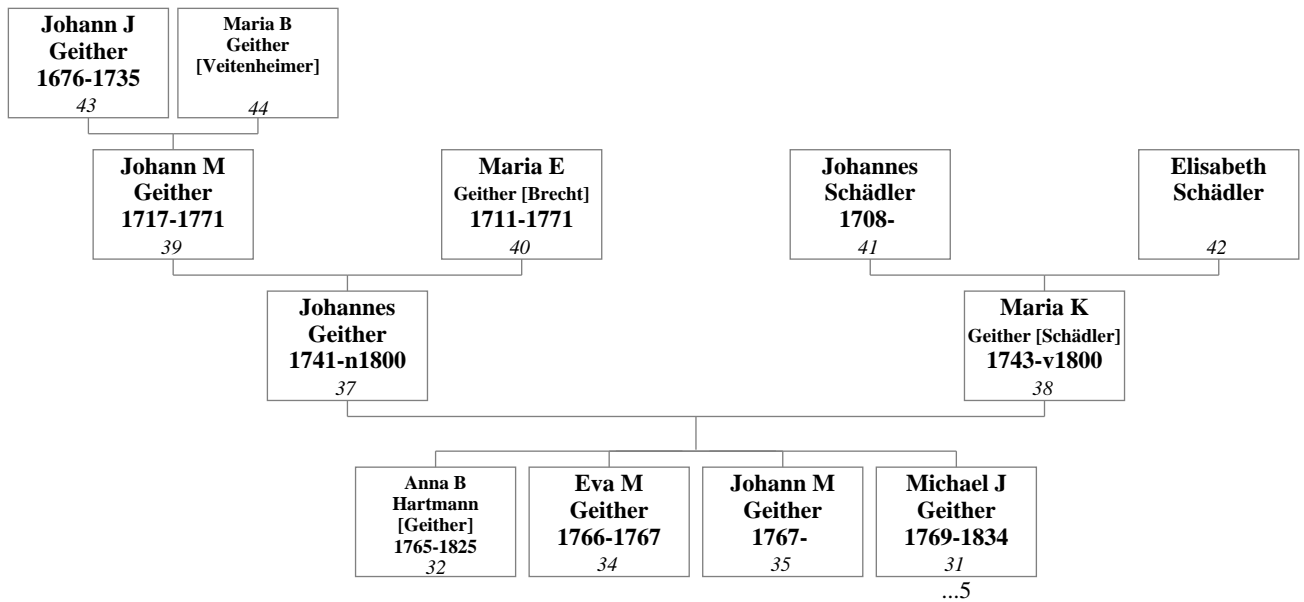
Johann J Geither 1676-1735
43

Maria B Geither [Veitenheimer]
44

Johann M Geither 1717-1771
39

Maria E Geither [Brecht] 1711-1771
40

Johannes Schädler 1708-
41

Elisabeth Schädler
42

Johannes Geither 1741-n1800
37

Maria K Geither [Schädler] 1743-v1800
38

Anna B Hartmann [Geither] 1765-1825
32

Eva M Geither 1766-1767
34

Johann M Geither 1767-
35

Michael J Geither 1769-1834
31
...5